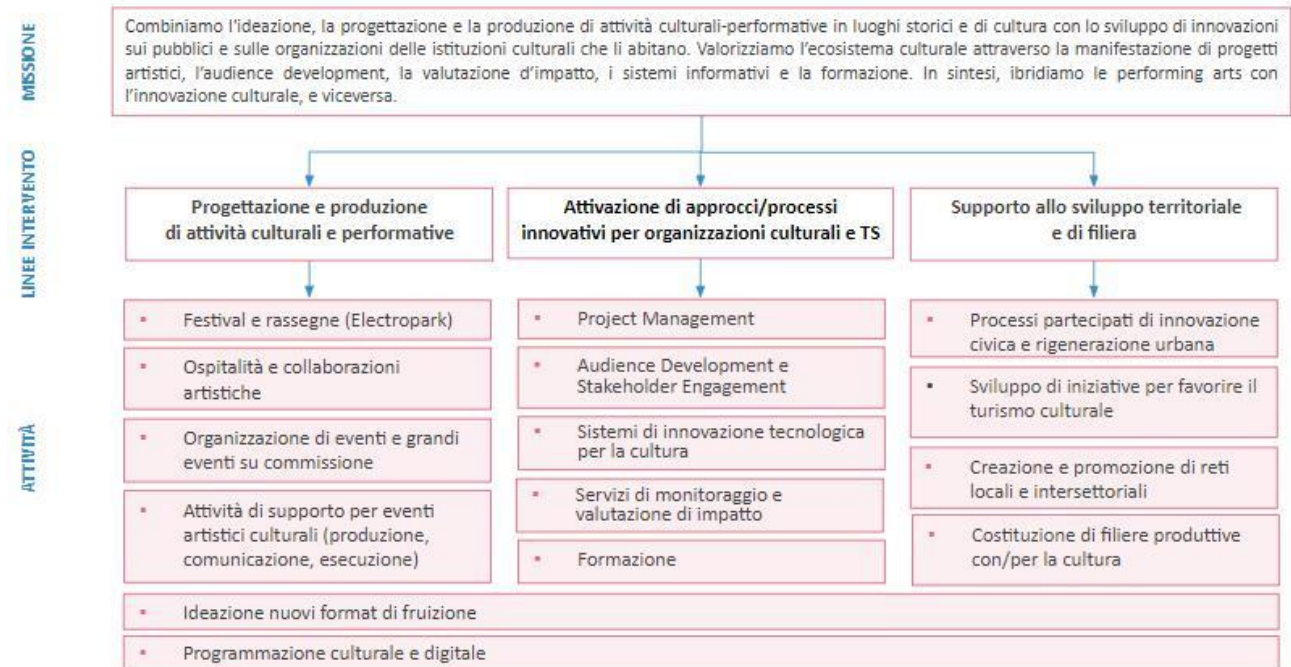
MISSIONE

Combiniamo l'ideazione, la progettazione e la produzione di attività culturali-performative in luoghi storici e di cultura con lo sviluppo di innovazioni sui pubblici e sulle organizzazioni delle istituzioni culturali che li abitano. Valorizziamo l'ecosistema culturale attraverso la manifestazione di progetti artistici, l'audience development, la valutazione d'impatto, i sistemi informativi e la formazione. In sintesi, ibridiamo le performing arts con l'innovazione culturale, e viceversa.

LINEE INTERVENTO

Progettazione e produzione di attività culturali e performative

Attivazione di approcci/processi innovativi per organizzazioni culturali e TS

Supporto allo sviluppo territoriale e di filiera

ATTIVITÀ

- Festival e rassegne (Electropark)
- Ospitalità e collaborazioni artistiche
- Organizzazione di eventi e grandi eventi su commissione
- Attività di supporto per eventi artistici culturali (produzione, comunicazione, esecuzione)

- Project Management
- Audience Development e Stakeholder Engagement
- Sistemi di innovazione tecnologica per la cultura
- Servizi di monitoraggio e valutazione di impatto
- Formazione

- Processi partecipati di innovazione civica e rigenerazione urbana
- Sviluppo di iniziative per favorire il turismo culturale
- Creazione e promozione di reti locali e intersettoriali
- Costituzione di filiere produttive con/per la cultura

- Ideazione nuovi format di fruizione
- Programmazione culturale e digitale